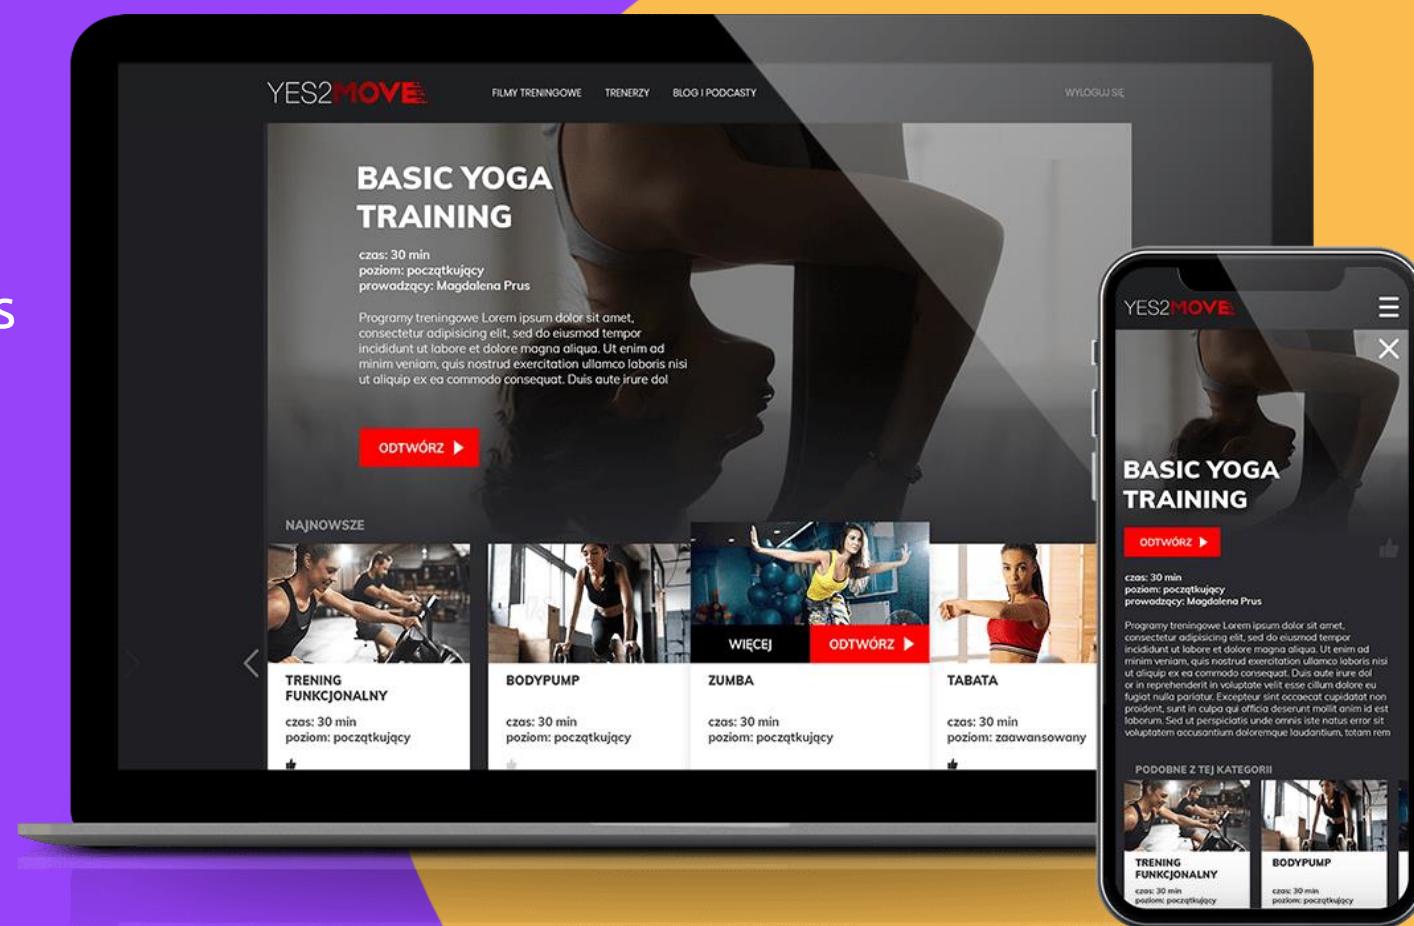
s

YES2MOVE

FILMY TRENINGOWE TRENERZY BLOG I PODCASTY

WYLOGUJ SIĘ

BASIC YOGA TRAINING

czas: 30 min
poziom: początkujący
prowadzący: Magdalena Prus

Programy treningowe Lorem ipsum dolor sit amet, consectetur adipisicing elit, sed do eiusmod tempor incididunt ut labore et dolore magna aliqua. Ut enim ad minim veniam, quis nostrud exercitation ullamco laboris nisi ut aliquip ex ea commodo consequat. Duis aute irure dol

ODTWÓRZ

NAJNOWSZE

TRENING FUNKCJONALNY
czas: 30 min
poziom: początkujący

BODYPUMP
czas: 30 min
poziom: początkujący

WIĘCEJ ODTWÓRZ

ZUMBA
czas: 30 min
poziom: początkujący

TABATA
czas: 30 min
poziom: zaawansowany

YES2MOVE

BASIC YOGA TRAINING

ODTWÓRZ

czas: 30 min
poziom: początkujący
prowadzący: Magdalena Prus

Programy treningowe Lorem ipsum dolor sit amet, consectetur adipisicing elit, sed do eiusmod tempor incididunt ut labore et dolore magna aliqua. Ut enim ad minim veniam, quis nostrud exercitation ullamco laboris nisi ut aliquip ex ea commodo consequat. Duis aute irure dol or in reprehenderit in voluptate velit esse cillum dolore eu fugiat nulla pariatur. Excepteur sint occaecat cupidatat non proident, sunt in culpa qui officia deserunt mollit anim id est laborum. Sed ut perspiciatis unde omnis iste natus error sit voluptatem accusantium doloremque laudantium, totam rem

PODOBNE Z TEJ KATEGORII

TRENING FUNKCJONALNY
czas: 30 min
poziom: początkujący

BODYPUMP
czas: 30 min
poziom: początkujący